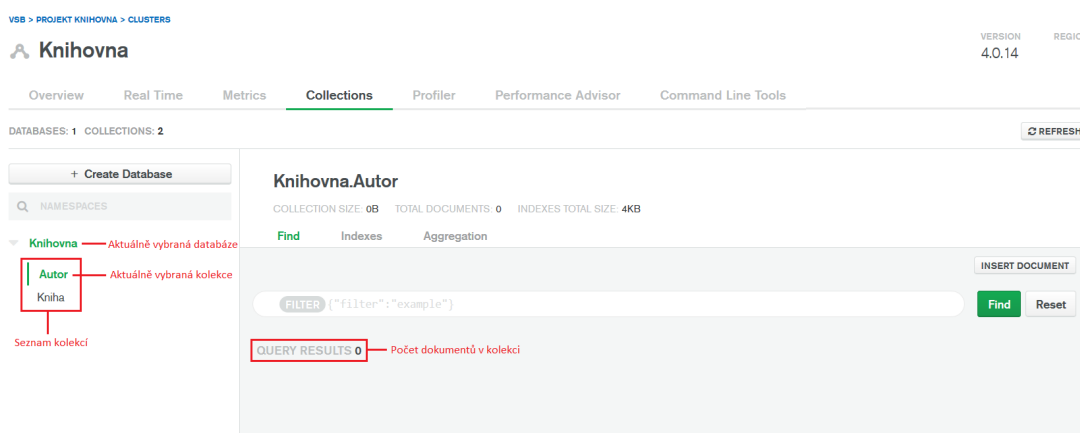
VSB > PROJEKT KNIHOVNA > CLUSTERS

Knihovna

VERSION
4.0.14

REGIO

Overview Real Time Metrics Collections Profiler Performance Advisor Command Line Tools

DATABASES: 1 COLLECTIONS: 2

REFRESH

+ Create Database

NAMESPACES

Knihovna
Aktuálně vybraná databáze

Autor
Aktuálně vybraná kolekce

Kniha

Seznam kolekcí

Knihovna.Autor

COLLECTION SIZE: 0B TOTAL DOCUMENTS: 0 INDEXES TOTAL SIZE: 4KB

Find Indexes Aggregation

INSERT DOCUMENT

FILTER {"filter":"example"}

Find Reset

QUERY RESULTS 0
Počet dokumentů v kolekci